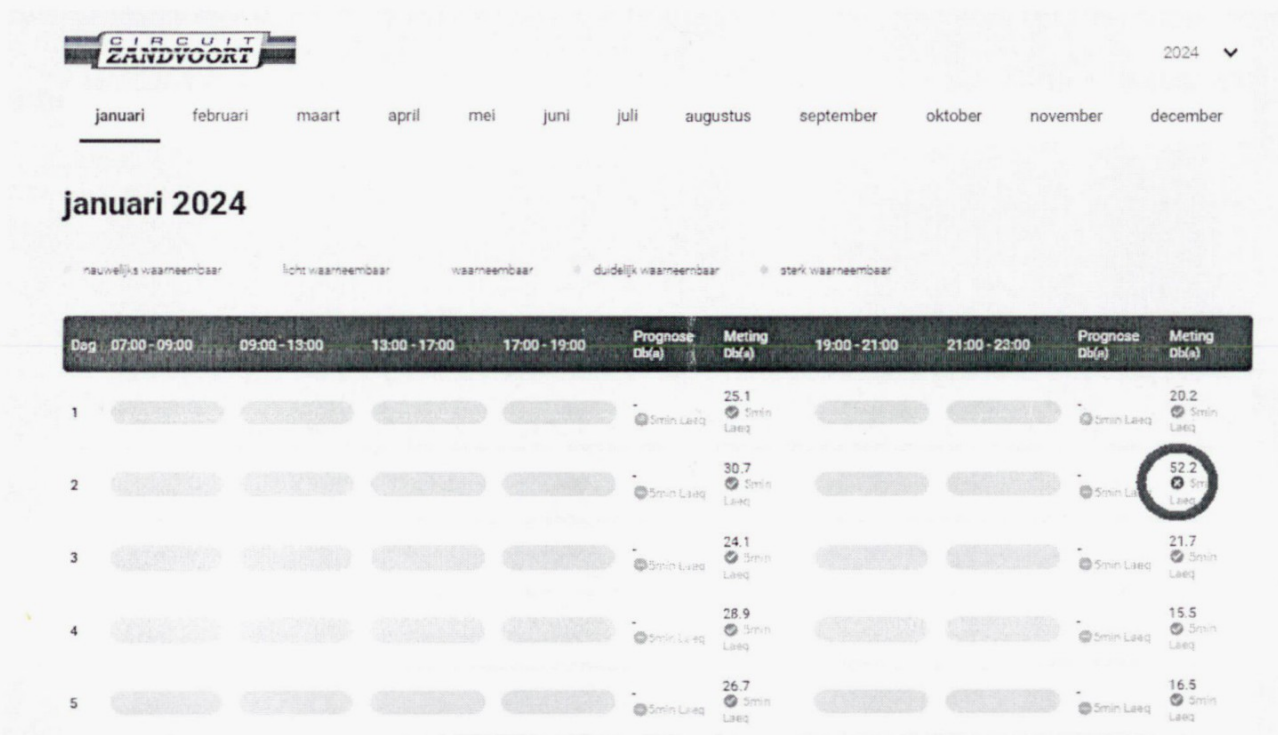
CIRCUIT ZANDVOORT

2024

januari februari maart april mei juni juli augustus september oktober november december

januari 2024

nauwelijks waarneembaar licht waarneembaar waarneembaar duidelijk waarneembaar sterk waarneembaar

| Dag | 07:00 - 09:00 | 09:00 - 13:00 | 13:00 - 17:00 | 17:00 - 19:00 | Prognose Db(a) | Meting Db(a) | 19:00 - 21:00 | 21:00 - 23:00 | Prognose Db(a) | Meting Db(a) |
|---|---|---|---|---|---|---|---|---|---|---|
| 1 | | | | | - 5min Laeq | 25.1 5min Laeq | | | - 5min Laeq | 20.2 5min Laeq |
| 2 | | | | | - 5min Laeq | 30.7 5min Laeq | | | - 5min Laeq | 52.2 5min Laeq |
| 3 | | | | | - 5min Laeq | 24.1 5min Laeq | | | - 5min Laeq | 21.7 5min Laeq |
| 4 | | | | | - 5min Laeq | 28.9 5min Laeq | | | - 5min Laeq | 15.5 5min Laeq |
| 5 | | | | | - 5min Laeq | 26.7 5min Laeq | | | - 5min Laeq | 16.5 5min Laeq |